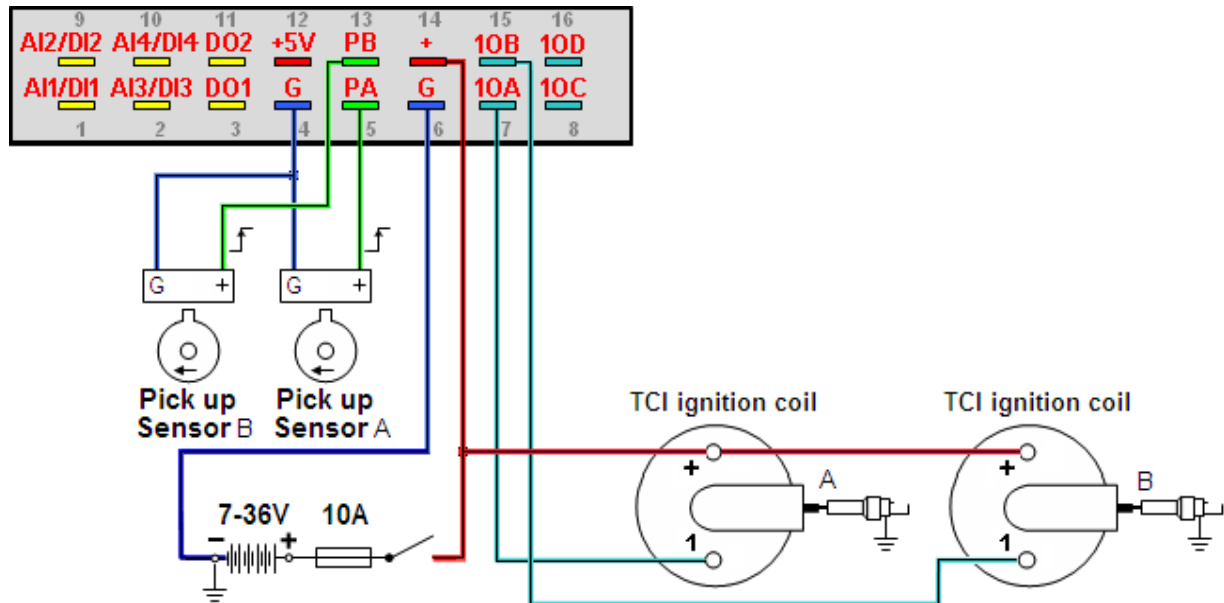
9 AI2/DI2 10 AI4/DI4 11 DO2 12 +5V 13 PB 14 + 15 10B 16 10D

AI1/DI1 1 AI3/DI3 2 DO1 3 G 4 PA 5 G 6 10A 7 10C 8

G +

G +

Pick up Sensor B

Pick up Sensor A

TCI ignition coil

TCI ignition coil

+

A

1

+

B

1

7-36V

10A

-

+